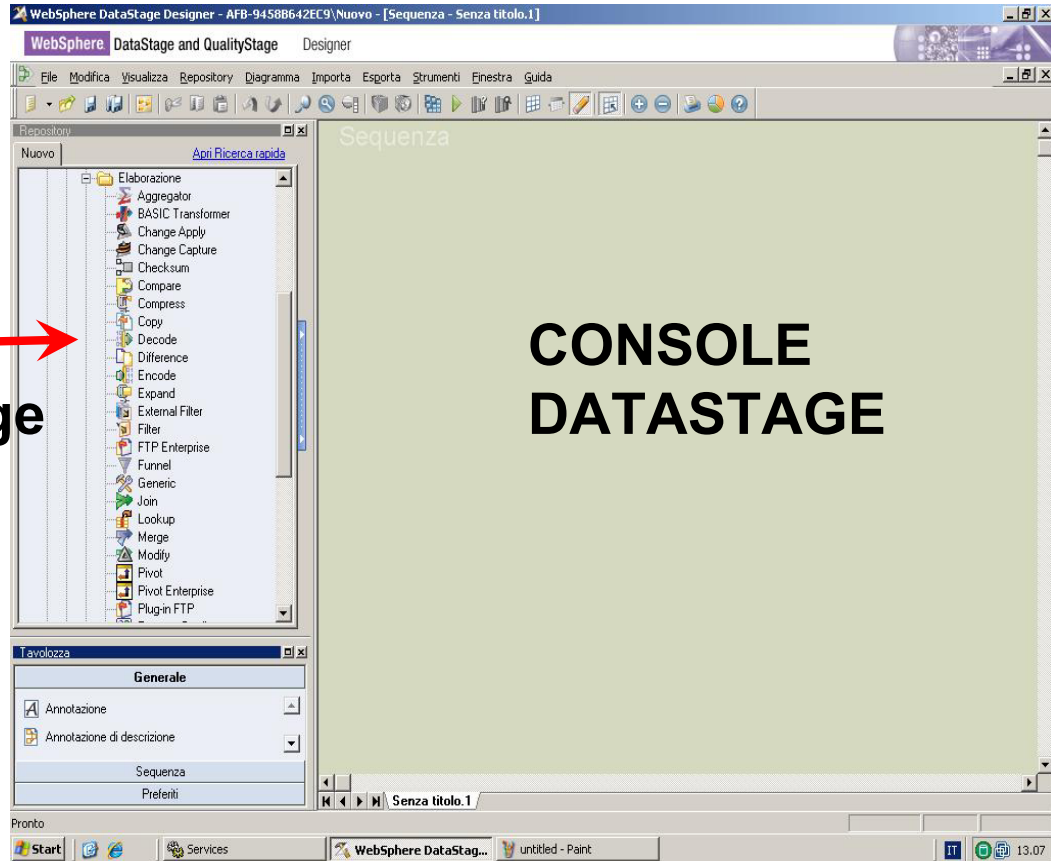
WebSphere DataStage Designer - AFB-9458B642EC9\Nuovo - [Sequenza - Senza titolo.1]

WebSphere DataStage and QualityStage Designer

File Modifica Visualizza Repository Diagramma Importa Esporta Strumenti Finestra Guida

Repository

Nuovo

Apri Ricerca rapida

Elaborazione
Aggregator
BASIC Transformer
Change Apply
Change Capture
Checksum
Compare
Compress
Copy
Decode
Difference
Encode
Expand
External Filter
Filter
FTP Enterprise
Funnel
Generic
Join
Lookup
Merge
Modify
Pivot
Pivot Enterprise
Plug-in FTP

ge

Tavolozza

Generale

Annotazione

Annotazione di descrizione

Sequenza

Preferiti

Sequenza

CONSOLE DATASTAGE

Senza titolo.1

Pronto

Start

Services

WebSphere DataStag...

untitled - Paint

IT

13.07